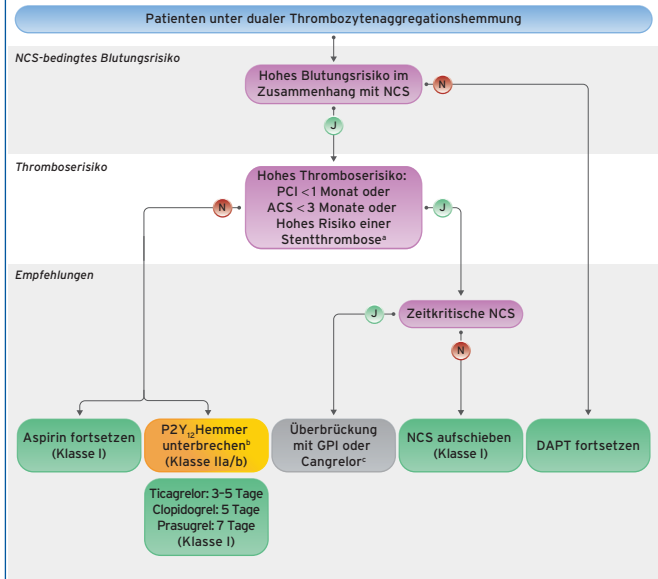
Patienten unter dualer Thrombozytenaggregationshemmung

NCS-bedingtes Blutungsrisiko

Hohes Blutungsrisiko im Zusammenhang mit NCS

N

J

Thromboserisiko

Hohes Thromboserisiko: PCI <1 Monat oder ACS < 3 Monate oder Hohes Risiko einer Stentthrombose$^a$

N

J

Empfehlungen

Zeitkritische NCS

J

N

Aspirin fortsetzen (Klasse I)

$P2Y_{12}$ Hemmer unterbrechen$^b$ (Klasse IIa/b)

Überbrückung mit GPI oder Cangrelor$^c$

NCS aufschieben (Klasse I)

DAPT fortsetzen

Ticagrelor: 3–5 Tage
Clopidogrel: 5 Tage
Prasugrel: 7 Tage
(Klasse I)